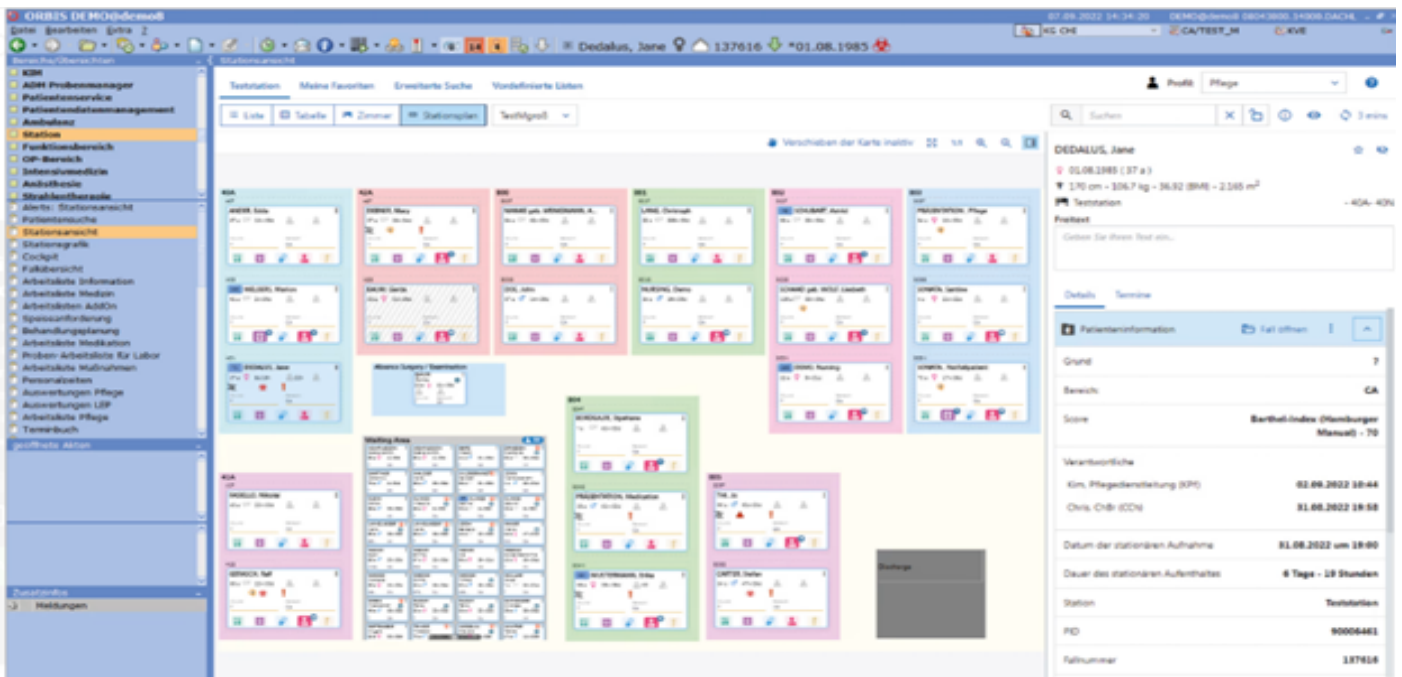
ORBIS DEMO@demo8
07.09.2022 14:34:20 DEMO@demo8 0804380 DACHL
Datei Bearbeiten Extra ?
KG CHI CA/TEST_M KVE
Dedalus, Jane 137616 *01.08.1985

Bereiche/Übersichten
KIM
ADM Probenmanager
Patientenservice
Patientendatenmanagement
Ambulanz
Station
Funktionsbereich
OP-Bereich
Intensivmedizin
Anästhesie
Strahlentherapie
Alerts: Stationsansicht
Patientensuche
Stationsansicht
Stationsgrafik
Cockpit
Fallübersicht
Arbeitsliste Information
Arbeitsliste Medizin
Arbeitslisten AddOn
Speisenanforderung
Behandlungsplanung
Arbeitsliste Medikation
Proben-Arbeitsliste für Labor
Arbeitsliste Maßnahmen
Personalzeiten
Auswertungen Pflege
Auswertungen LEP
Arbeitsliste Pflege
Terminbuch
geöffnete Akten
Zusatzinfos
Meldungen

Stationsansicht
Teststation Meine Favoriten Erweiterte Suche Vordefinierte Listen
Profil: Pflege
Liste Tabelle Zimmer Stationsplan Textgröß
Verschieben der Karte inaktiv
Suchen
DEDALUS, Jane
01.08.1985 (37 a)
170 cm - 106.7 kg - 36.92 (BMI) - 2.165 $m^2$
Teststation - 40A- 40N
Freitext
Geben Sie Ihren Text ein...
Details Termine
Patienteninformation Fall öffnen
Grund ?
Bereich CA
Score Barthel-Index (Hamburger Manual) - 70
Verantwortliche
Kim, Pflegedienstleitung (KPf) 02.09.2022 10:44
Chris, ChBr (CCh) 31.08.2022 19:58
Datum der stationären Aufnahme 31.08.2022 um 19:00
Dauer des stationären Aufenthaltes 6 Tage - 19 Stunden
Station Teststation
PID 90006461
Fallnummer 137616

40A 41A B00 B01 B02 B03 B04 B05 42A
Waiting Area
Absence Surgery / Examination
Discharge
DEDALUS, Jane
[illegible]